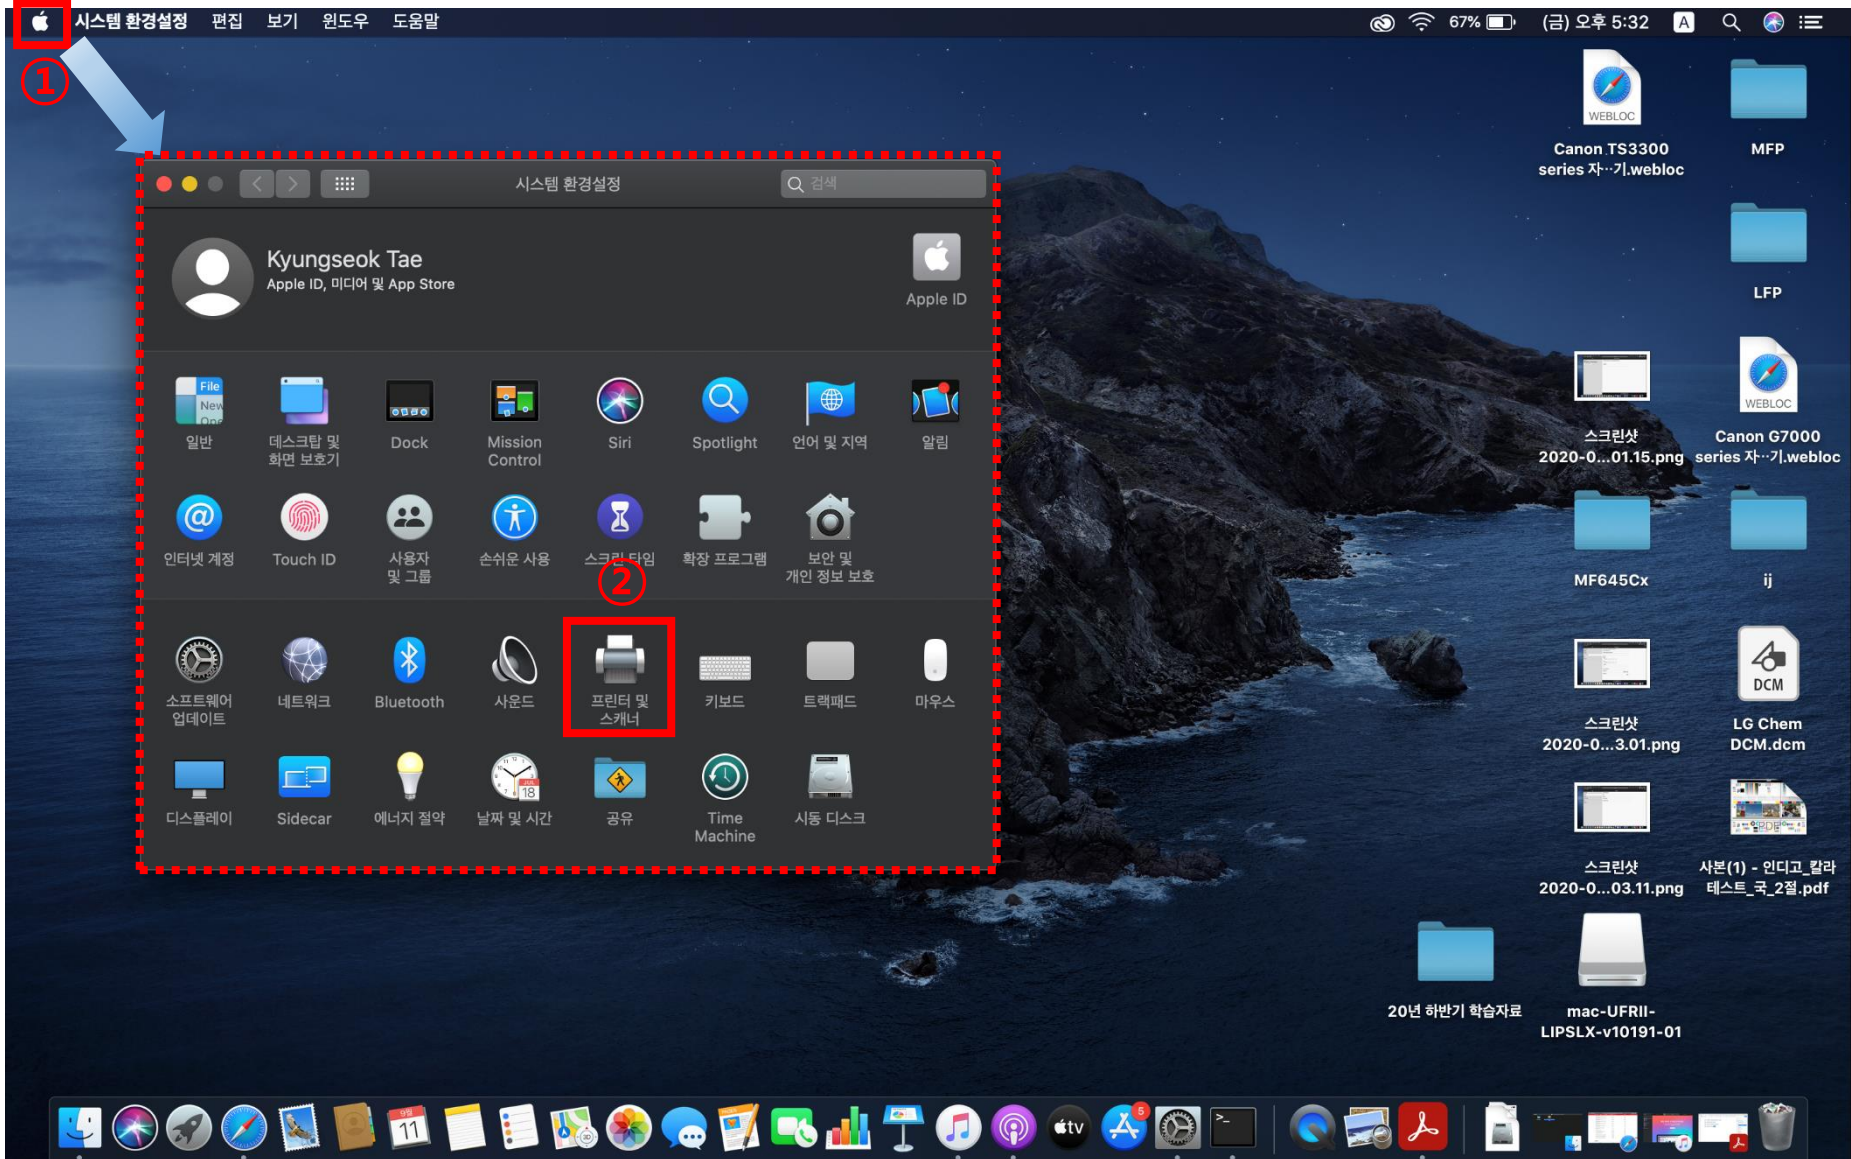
시스템 환경설정 편집 보기 윈도우 도움말

67% (금) 오후 5:32 A

①

시스템 환경설정

검색

Kyungseok Tae
Apple ID, 미디어 및 App Store

Apple ID

일반
데스크탑 및 화면 보호기
Dock
Mission Control
Siri
Spotlight
언어 및 지역
알림

인터넷 계정
Touch ID
사용자 및 그룹
손쉬운 사용
스크린 타임
확장 프로그램
보안 및 개인 정보 보호

②

소프트웨어 업데이트
네트워크
Bluetooth
사운드
프린터 및 스캐너
키보드
트랙패드
마우스

디스플레이
Sidecar
에너지 절약
날짜 및 시간
공유
Time Machine
시동 디스크

Canon TS3300 series 자…기.webloc
MFP
LFP
스크린샷 2020-0...01.15.png
Canon G7000 series 자…기.webloc
MF645Cx
ij
스크린샷 2020-0...3.01.png
LG Chem DCM.dcm
스크린샷 2020-0...03.11.png
사본(1) - 인디고_칼라 테스트_국_2절.pdf
20년 하반기 학습자료
mac-UFRII-LIPSLX-v10191-01